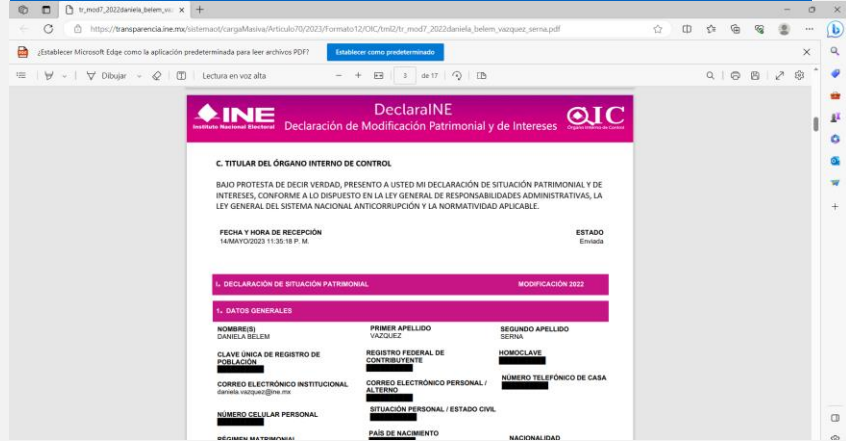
tr_mod7_2022daniela_belem_vaz ×

https://transparencia.ine.mx/sistemaot/cargaMasiva/Articulo70/2023/Formato12/OIC/tmI2/tr_mod7_2022daniela_belem_vazquez_serna.pdf

¿Establecer Microsoft Edge como la aplicación predeterminada para leer archivos PDF? Establecer como predeterminado

Dibujar Lectura en voz alta 3 de 17

INE Instituto Nacional Electoral

DeclaraINE
Declaración de Modificación Patrimonial y de Intereses

OIC Órgano Interno de Control

C. TITULAR DEL ÓRGANO INTERNO DE CONTROL

BAJO PROTESTA DE DECIR VERDAD, PRESENTO A USTED MI DECLARACIÓN DE SITUACIÓN PATRIMONIAL Y DE INTERESES, CONFORME A LO DISPUESTO EN LA LEY GENERAL DE RESPONSABILIDADES ADMINISTRATIVAS, LA LEY GENERAL DEL SISTEMA NACIONAL ANTICORRUPCIÓN Y LA NORMATIVIDAD APLICABLE.

FECHA Y HORA DE RECEPCIÓN
14/MAYO/2023 11:35:18 P. M.

ESTADO
Enviada

I. DECLARACIÓN DE SITUACIÓN PATRIMONIAL

MODIFICACIÓN 2022

1. DATOS GENERALES

NOMBRE(S)
DANIELA BELEM

PRIMER APELLIDO
VAZQUEZ

SEGUNDO APELLIDO
SERNA

CLAVE ÚNICA DE REGISTRO DE POBLACIÓN

REGISTRO FEDERAL DE CONTRIBUYENTE

HOMOCLAVE

CORREO ELECTRÓNICO INSTITUCIONAL
daniela.vazquez@ine.mx

CORREO ELECTRÓNICO PERSONAL / ALTERNO

NÚMERO TELEFÓNICO DE CASA

NÚMERO CELULAR PERSONAL

SITUACIÓN PERSONAL / ESTADO CIVIL

RÉGIMEN MATRIMONIAL

PAÍS DE NACIMIENTO

NACIONALIDAD